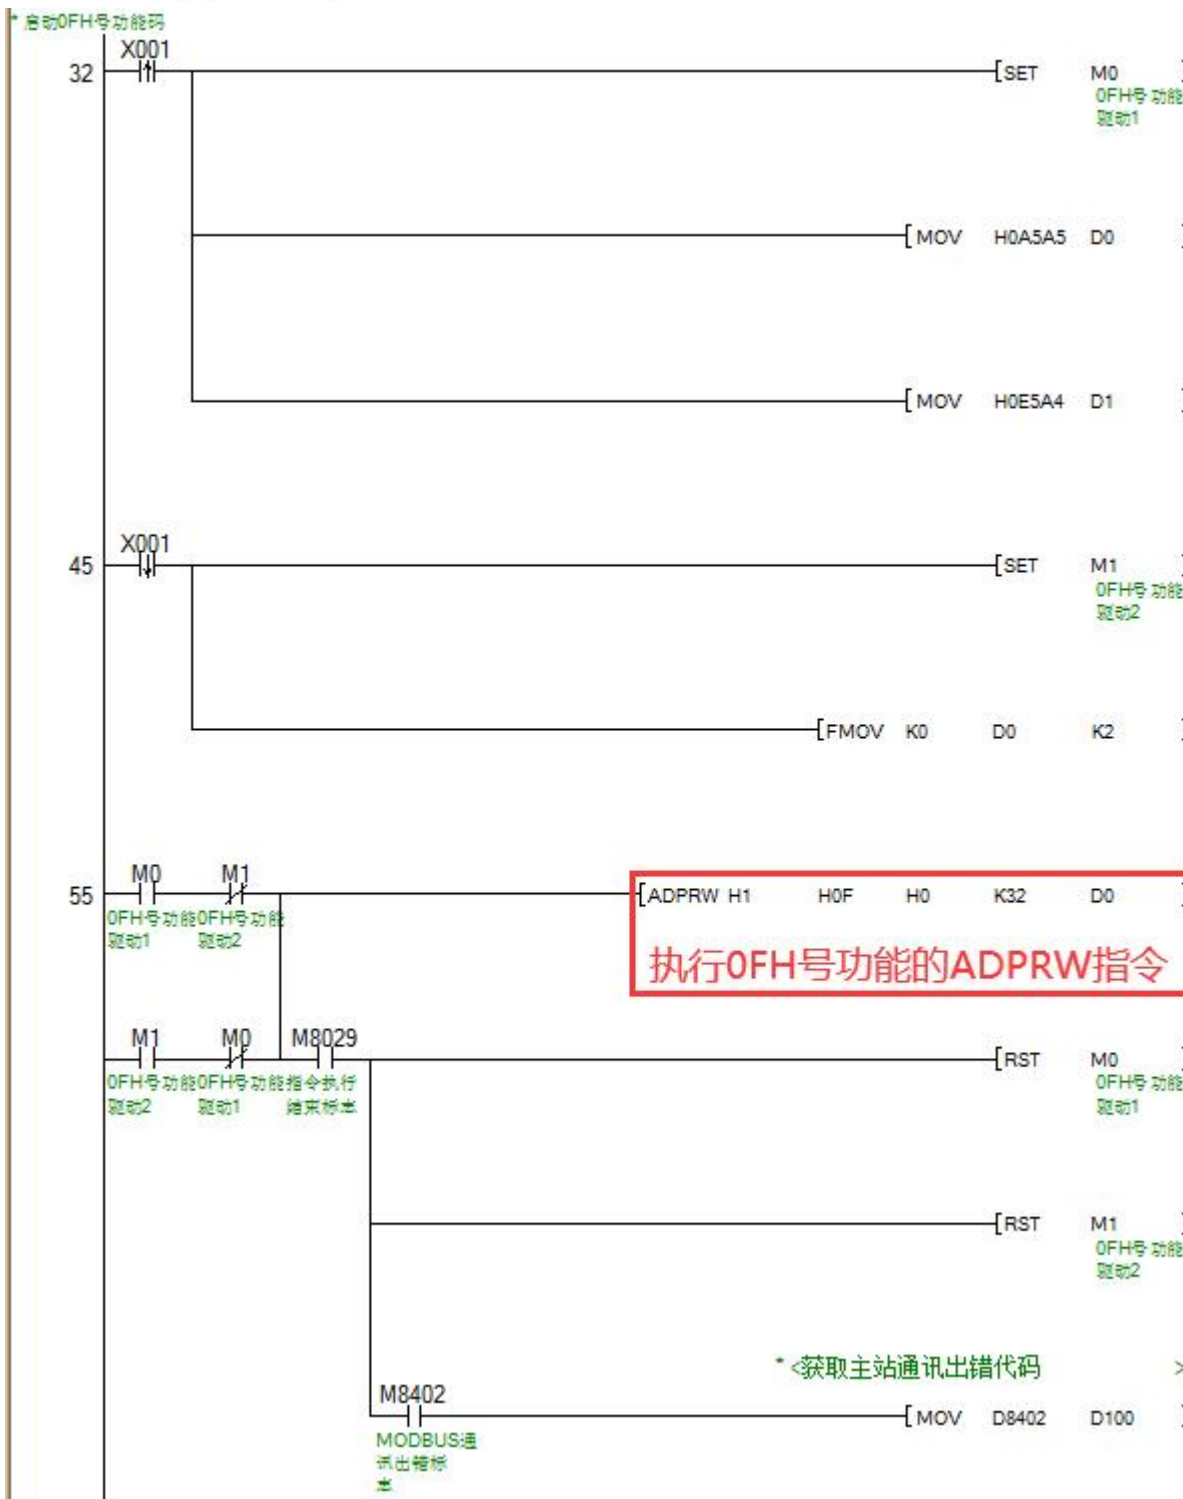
* 启动0FH号功能码

32 X001 [SET M0 0FH号功能驱动1

[MOV H0A5A5 D0

[MOV H0E5A4 D1

45 X001 [SET M1 0FH号功能驱动2

[FMOV K0 D0 K2

55 M0 M1 [ADPRW H1 H0F H0 K32 D0
0FH号功能驱动1 0FH号功能驱动2

执行0FH号功能的ADPRW指令

M1 M0 M8029 [RST M0 0FH号功能驱动1
0FH号功能驱动2 0FH号功能驱动1 指令执行结束标志

[RST M1 0FH号功能驱动2

* <获取主站通讯出错代码 >

M8402 [MOV D8402 D100
MODBUS通讯出错标志